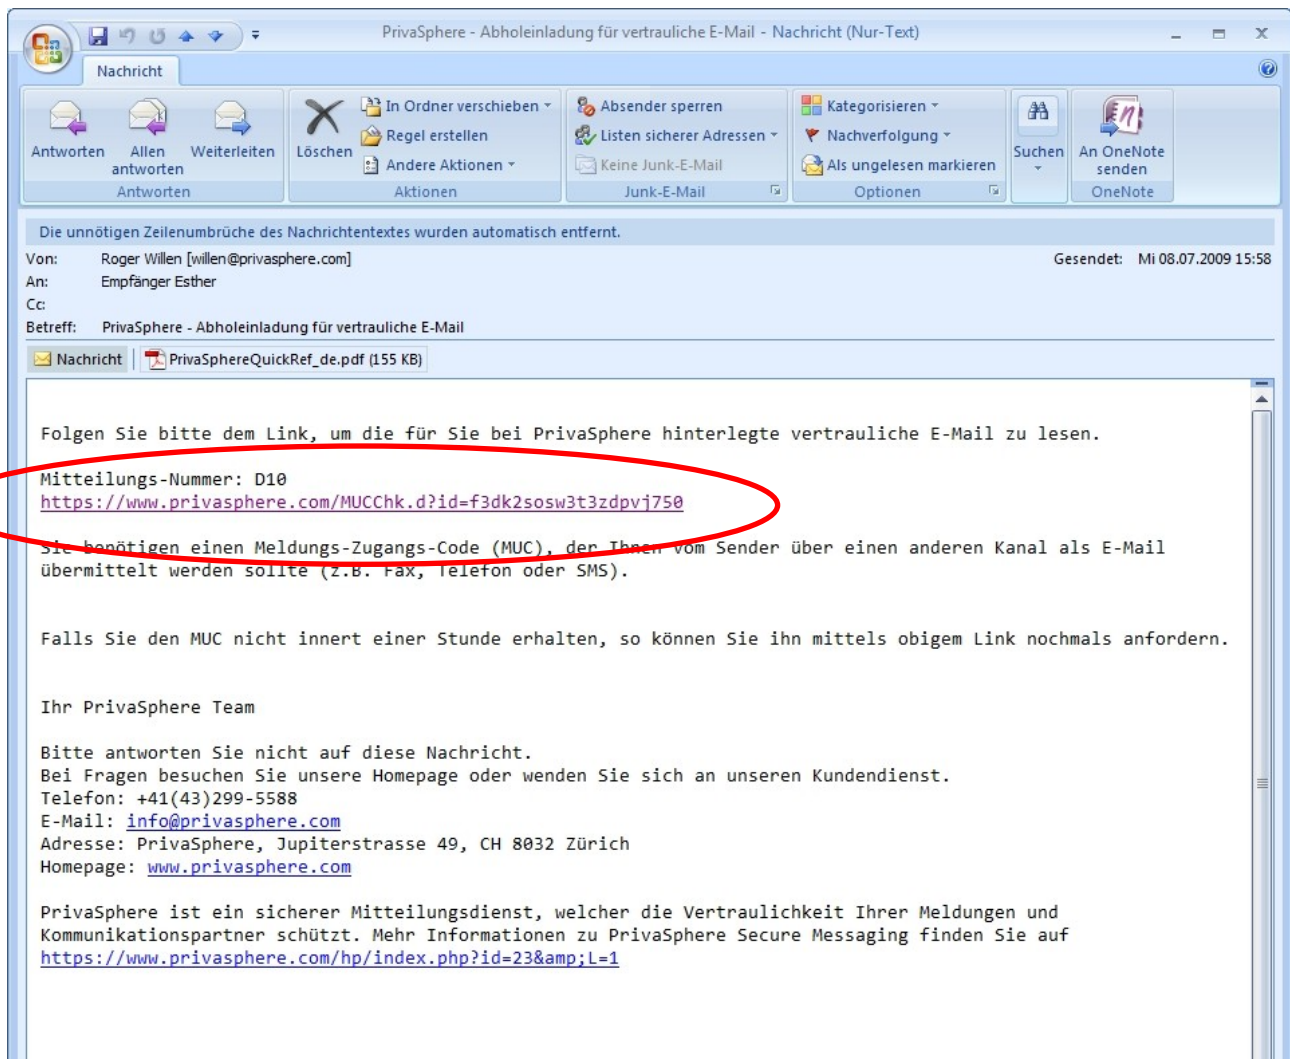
PrivaSphere - Abholeinladung für vertrauliche E-Mail - Nachricht (Nur-Text)

Nachricht

Antworten
Allen antworten
Weiterleiten
Antworten

Löschen
In Ordner verschieben
Regel erstellen
Andere Aktionen
Aktionen

Absender sperren
Listen sicherer Adressen
Keine Junk-E-Mail
Junk-E-Mail

Kategorisieren
Nachverfolgung
Als ungelesen markieren
Optionen

Suchen

An OneNote senden
OneNote

Die unnötigen Zeilenumbrüche des Nachrichtentextes wurden automatisch entfernt.

Von: Roger Willen [willen@privasphere.com]
Gesendet: Mi 08.07.2009 15:58
An: Empfänger Esther
Cc:
Betreff: PrivaSphere - Abholeinladung für vertrauliche E-Mail

Nachricht
PrivaSphereQuickRef_de.pdf (155 KB)

Folgen Sie bitte dem Link, um die für Sie bei PrivaSphere hinterlegte vertrauliche E-Mail zu lesen.

Mitteilungs-Nummer: D10
https://www.privasphere.com/MUCChk.d?id=f3dk2sosw3t3zdpvj750

Sie benötigen einen Meldungs-Zugangs-Code (MUC), der Ihnen vom Sender über einen anderen Kanal als E-Mail übermittelt werden sollte (z.B. Fax, Telefon oder SMS).

Falls Sie den MUC nicht innert einer Stunde erhalten, so können Sie ihn mittels obigem Link nochmals anfordern.

Ihr PrivaSphere Team

Bitte antworten Sie nicht auf diese Nachricht.
Bei Fragen besuchen Sie unsere Homepage oder wenden Sie sich an unseren Kundendienst.
Telefon: +41(43)299-5588
E-Mail: info@privasphere.com
Adresse: PrivaSphere, Jupiterstrasse 49, CH 8032 Zürich
Homepage: www.privasphere.com

PrivaSphere ist ein sicherer Mitteilungsdienst, welcher die Vertraulichkeit Ihrer Meldungen und Kommunikationspartner schützt. Mehr Informationen zu PrivaSphere Secure Messaging finden Sie auf
https://www.privasphere.com/hp/index.php?id=23&amp;L=1